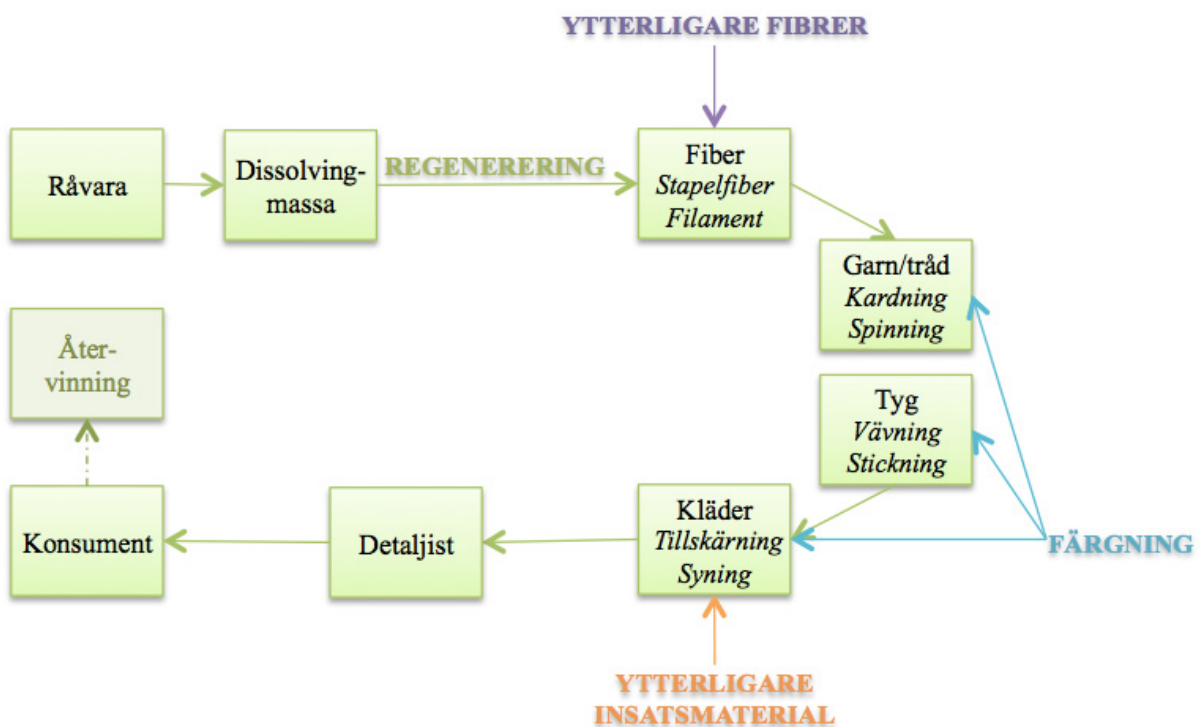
YTTERLIGARE FIBRER

Råvara

Dissolvingmassa

REGENERERING

Fiber
*Stapelfiber*
*Filament*

Garn/tråd
*Kardning*
*Spinning*

Tyg
*Vävning*
*Stickning*

FÄRGNING

Kläder
*Tillskärning*
*Syning*

YTTERLIGARE INSATSMATERIAL

Detaljist

Konsument

Återvinning